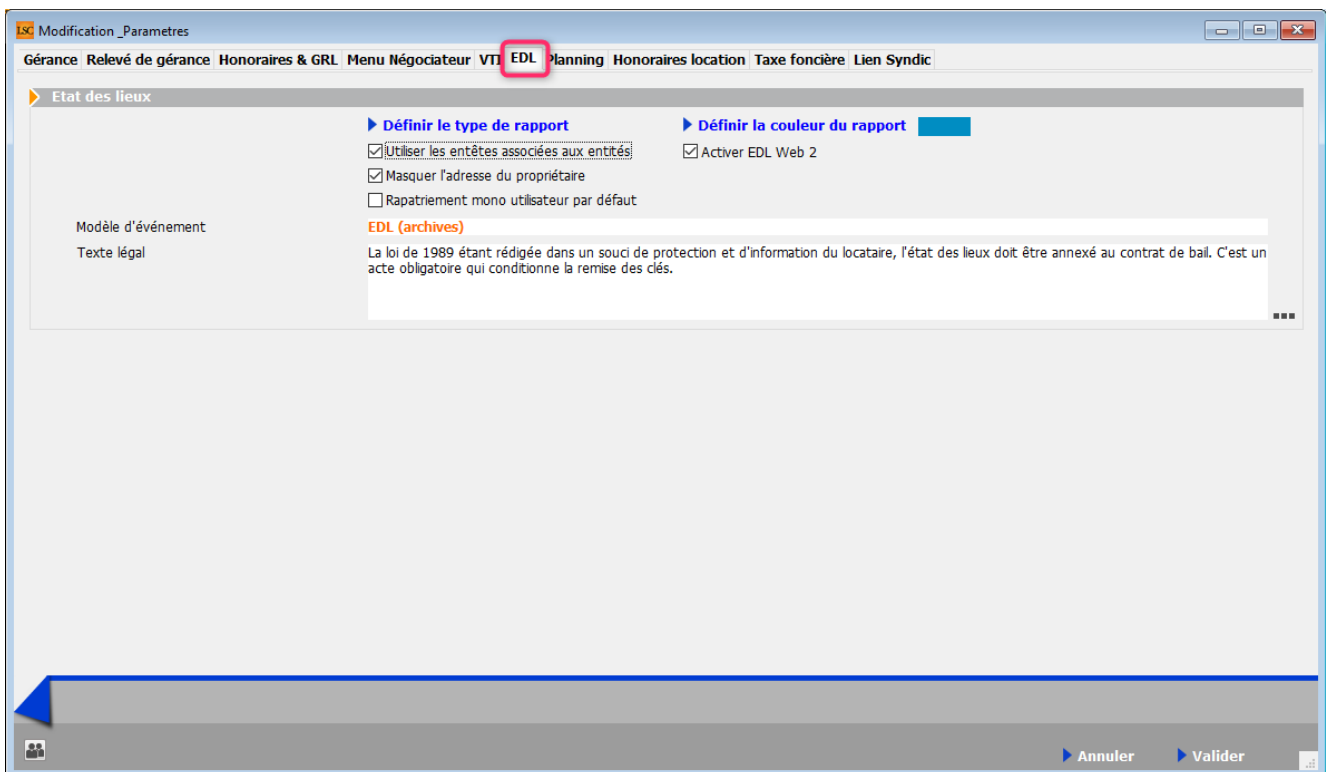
LSC Modification _Parametres

Gérance | Relevé de gérance | Honoraires & GRL | Menu Négociateur | VTI | EDL | Planning | Honoraires location | Taxe foncière | Lien Syndic

Etat des lieux

Définir le type de rapport

Définir la couleur du rapport

☑ Utiliser les entêtes associées aux entités

☑ Activer EDL Web 2

☑ Masquer l'adresse du propriétaire

☐ Rapatriement mono utilisateur par défaut

Modèle d'événement
EDL (archives)

Texte légal
La loi de 1989 étant rédigée dans un souci de protection et d'information du locataire, l'état des lieux doit être annexé au contrat de bail. C'est un acte obligatoire qui conditionne la remise des clés.

Annuler
Valider